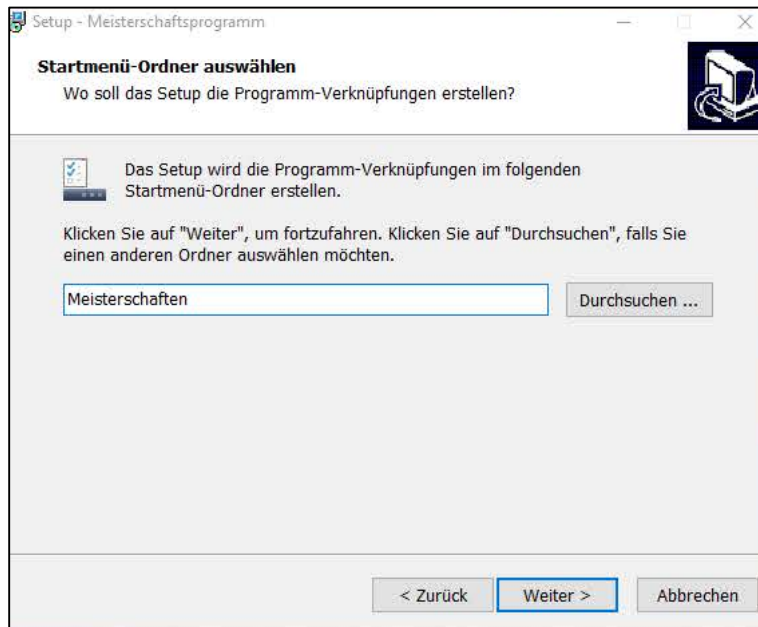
Setup - Meisterschaftsprogramm

Startmenü-Ordner auswählen
Wo soll das Setup die Programm-Verknüpfungen erstellen?

Das Setup wird die Programm-Verknüpfungen im folgenden Startmenü-Ordner erstellen.

Klicken Sie auf "Weiter", um fortzufahren. Klicken Sie auf "Durchsuchen", falls Sie einen anderen Ordner auswählen möchten.

Meisterschaften

Durchsuchen ...

< Zurück

Weiter >

Abbrechen